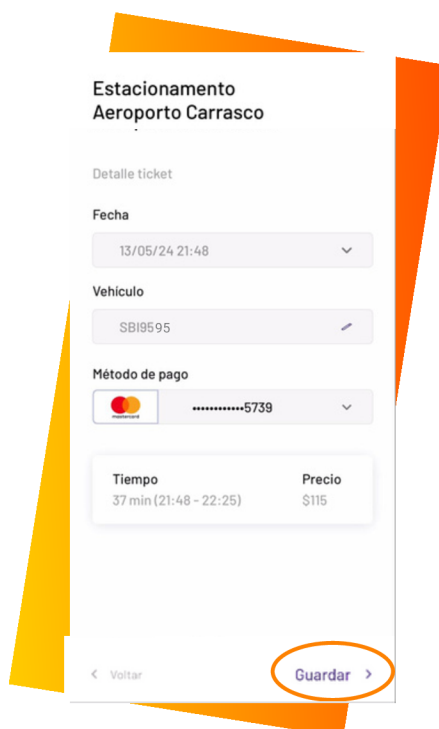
Estacionamento Aeroporto Carrasco

Detalle ticket

Fecha

13/05/24 21:48

Vehículo

SBI9595

Método de pago

mastercard

••••••••••••5739

Tiempo

37 min (21:48 - 22:25)

Precio

$115

< Voltar

Guardar >